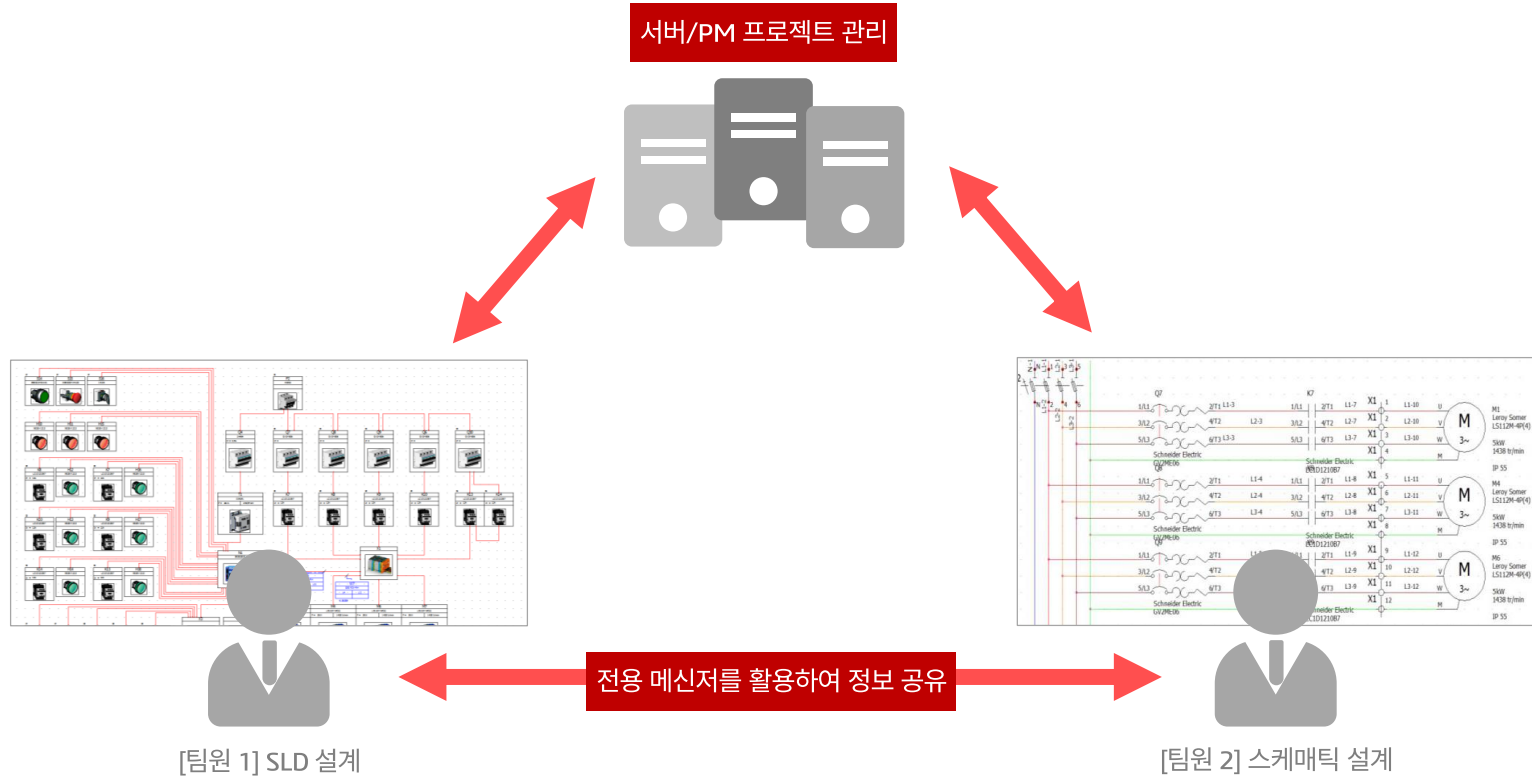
서버/PM 프로젝트 관리

Q7
K7
1/L1
2/T1
L1-3
1/L1
2/T1
L1-7
X1
1
L1-10
U
M1
Leroy Somer
LS112M-4P(4)
3/L2
4/T2
L2-3
3/L2
4/T2
L2-7
X1
2
L2-10
V
M
$3\sim$
5/L3
6/T3
L3-3
5/L3
6/T3
L3-7
X1
3
L3-10
W
5kW
1438 tr/min
Schneider Electric
GV2ME06
Schneider Electric
LC1D1210B7
X1
4
IP 55
1/L1
2/T1
L1-4
1/L1
2/T1
L1-8
X1
5
L1-11
U
M4
Leroy Somer
LS112M-4P(4)
3/L2
4/T2
L2-4
3/L2
4/T2
L2-8
X1
6
L2-11
V
M
$3\sim$
5/L3
6/T3
L3-4
5/L3
6/T3
L3-8
X1
7
L3-11
W
5kW
1438 tr/min
Schneider Electric
GV2ME06
Schneider Electric
LC1D1210B7
X1
8
IP 55
1/L1
2/T1
L1-9
X1
9
L1-12
U
M6
Leroy Somer
LS112M-4P(4)
3/L2
4/T2
L2-9
X1
10
L2-12
V
M
$3\sim$
5/L3
6/T3
L3-9
X1
11
L3-12
W
5kW
1438 tr/min
Schneider Electric
GV2ME06
Schneider Electric
LC1D1210B7
X1
12
IP 55

전용 메신저를 활용하여 정보 공유

[팀원 1] SLD 설계

[팀원 2] 스케매틱 설계